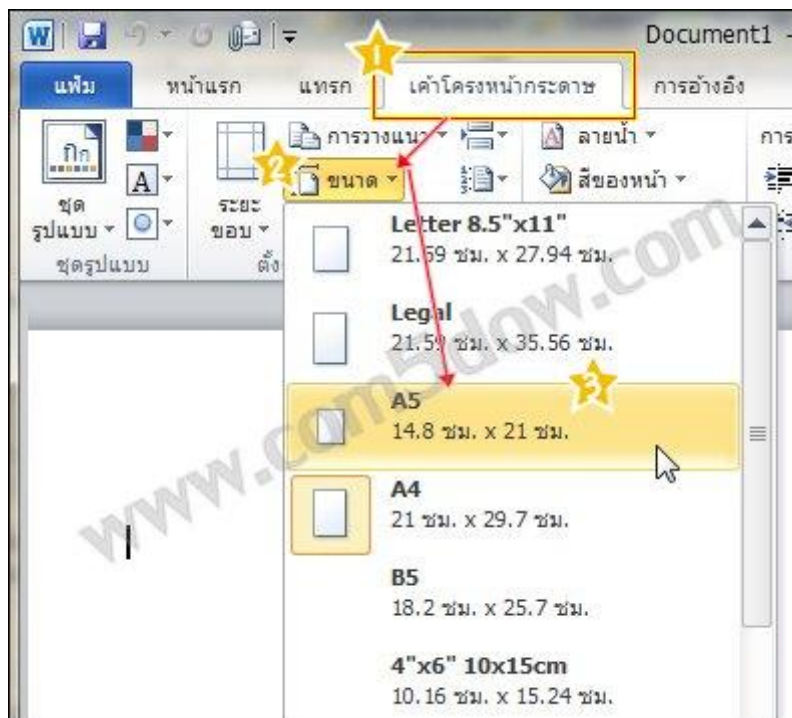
Document1 -

แฟ้ม หน้าแรก แทรก 1 เค้าโครงหน้ากระดาษ การอ้างอิง

ชุดรูปแบบ ระยะขอบ การวางแนว 2 ขนาด ลายน้ำ สีของหน้า การ

ชุดรูปแบบ ตั้ง

Letter 8.5"x11"
21.59 ซม. x 27.94 ซม.

Legal
21.59 ซม. x 35.56 ซม.

3 A5
14.8 ซม. x 21 ซม.

A4
21 ซม. x 29.7 ซม.

B5
18.2 ซม. x 25.7 ซม.

4"x6" 10x15cm
10.16 ซม. x 15.24 ซม.

www.com5dow.com